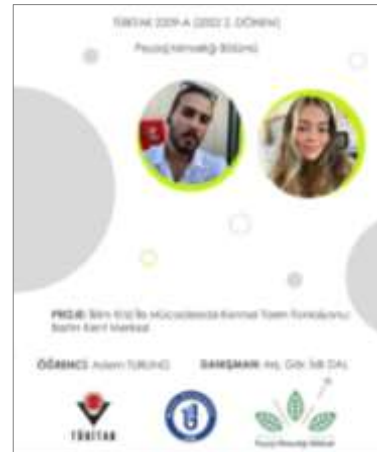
TÜBİTAK 2209-A (2022 2. DÖNEM)

Peyzaj Mimarlığı Bölümü

PROJE: İklim Krizi İle Mücadelede Kentsel Tasarım Yaklaşımı: Bartın Kent Merkezi

ÖĞRENCİ: Adem TURUNÇ

DANIŞMAN: Arş. Gör. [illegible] DAL

TÜBİTAK

Peyzaj Mimarlığı Bölümü